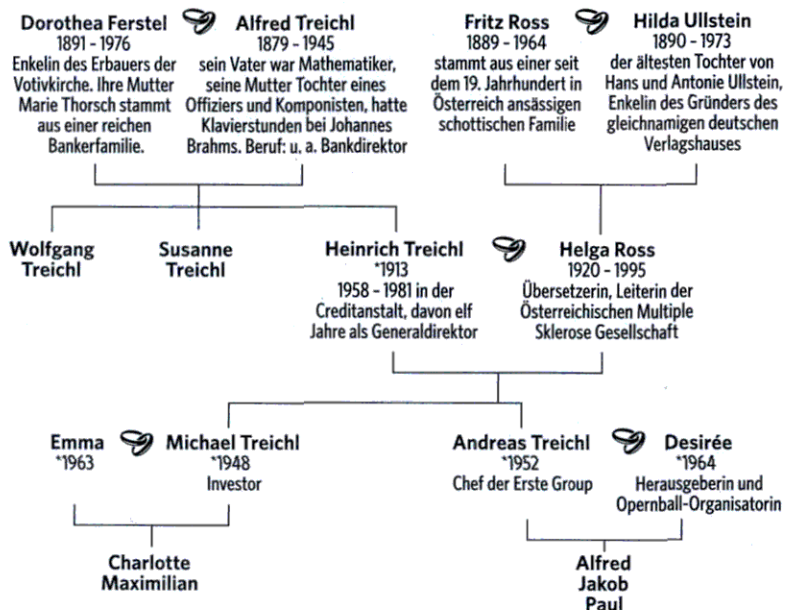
Dorothea Ferstel
1891 - 1976
Enkelin des Erbauers der Votivkirche. Ihre Mutter Marie Thorsch stammt aus einer reichen Bankerfamilie.

Alfred Treichl
1879 - 1945
sein Vater war Mathematiker, seine Mutter Tochter eines Offiziers und Komponisten, hatte Klavierstunden bei Johannes Brahms. Beruf: u. a. Bankdirektor

Fritz Ross
1889 - 1964
stammt aus einer seit dem 19. Jahrhundert in Österreich ansässigen schottischen Familie

Hilda Ullstein
1890 - 1973
der ältesten Tochter von Hans und Antonie Ullstein, Enkelin des Gründers des gleichnamigen deutschen Verlagshauses

Wolfgang Treichl

Susanne Treichl

Heinrich Treichl
*1913
1958 - 1981 in der Creditanstalt, davon elf Jahre als Generaldirektor

Helga Ross
1920 - 1995
Übersetzerin, Leiterin der Österreichischen Multiple Sklerose Gesellschaft

Emma
*1963

Michael Treichl
*1948
Investor

Andreas Treichl
*1952
Chef der Erste Group

Desirée
*1964
Herausgeberin und Opernball-Organisatorin

Charlotte
Maximilian

Alfred
Jakob
Paul